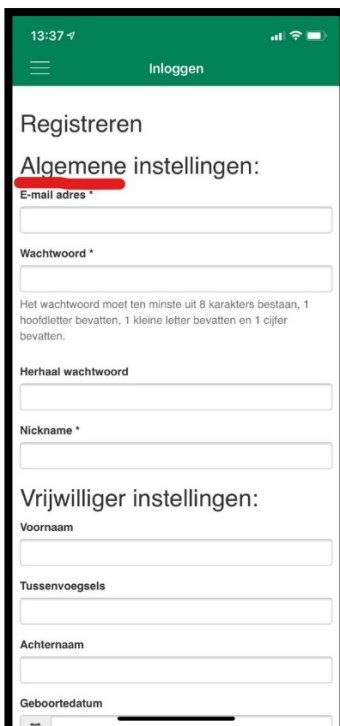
13:37

Inloggen

Registreren

Algemene instellingen:

E-mail adres *

Wachtwoord *

Het wachtwoord moet ten minste uit 8 karakters bestaan, 1 hoofdletter bevatten, 1 kleine letter bevatten en 1 cijfer bevatten.

Herhaal wachtwoord

Nickname *

Vrijwilliger instellingen:

Voornaam

Tussenvoegsels

Achternaam

Geboortedatum